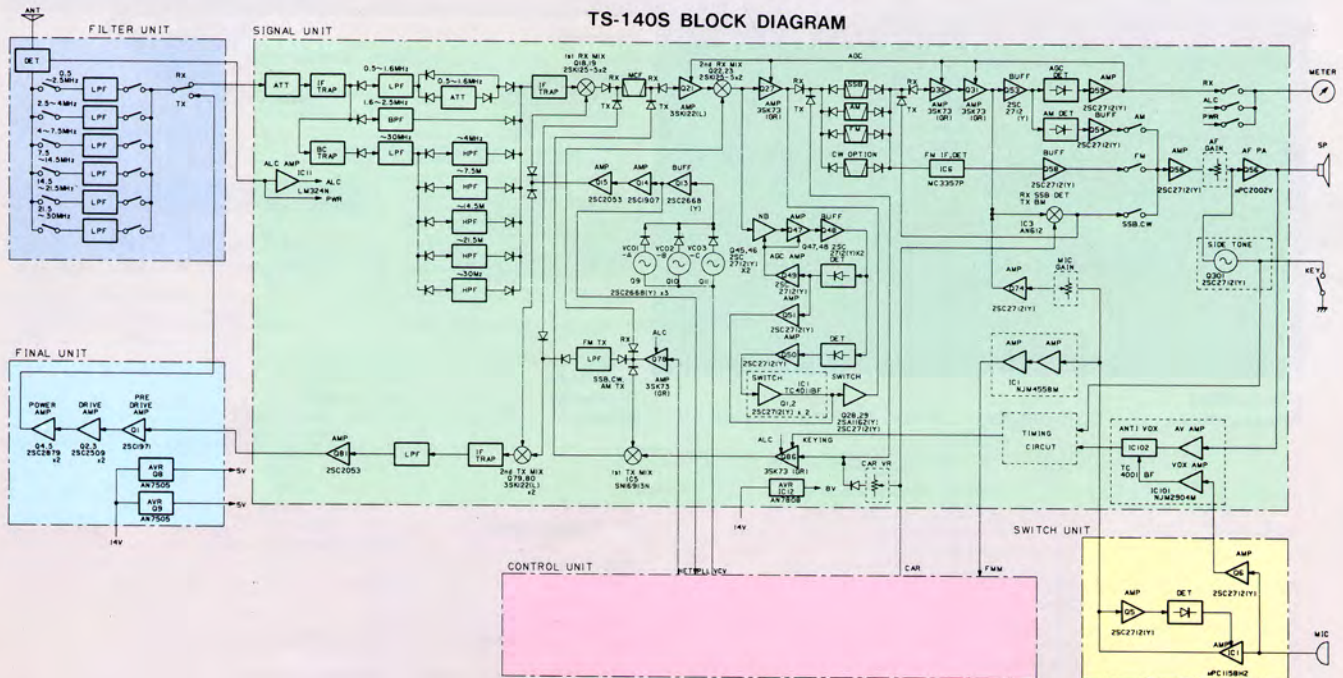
TS-140S BLOCK DIAGRAM

ANT

FILTER UNIT

DET

0.5 ~2.5MHz

LPF

2.5~4MHz

LPF

4~7.5MHz

LPF

7.5 ~14.5MHz

LPF

14.5 ~21.5MHz

LPF

21.5 ~30MHz

LPF

RX

TX

ALC AMP

IC11

LM324N

ALC

PWR

SIGNAL UNIT

ATT

IF TRAP

0.5~1.6MHz

LPF

1.6~2.5MHz

0.5~1.6MHz

ATT

BPF

BC TRAP

LPF

~30MHz

~4MHz

HPF

~7.5M

HPF

~14.5M

HPF

~21.5M

HPF

~30Mz

HPF

IF TRAP

1st RX MIX

Q18,19

2SK125-5x2

MCF

RX

TX

TX

Q21

AMP

3SK122(L)

2nd RX MIX

Q22,23

2SK125-5x2

AGC

Q27

AMP

3SK73

(GR)

RX

TX

USB

AM

FM

CW OPTION

RX

TX

Q30

AMP

3SK73

(GR)

Q31

AMP

3SK73

(GR)

Q53

BUFF

2SC 2712 (Y)

AGC DET

Q55

AMP

2SC2712(Y)

BUFF

Q54

AM DET

2SC2712(Y)

AM

FM IF,DET

IC5

MC3357P

BUFF

Q58

2SC2712(Y)

FM

AMP

Q56

2SC2712(Y)

AF GAIN

AF PA

Q56

µPC2002V

RX SSB DET

TX BM

IC3

AN612

SSB,CW

RX

ALC

PWR

METER

SP

AMP

Q15

2SC2053

AMP

Q14

2SC1907

BUFF

Q13

2SC2668 (Y)

VCO1 -A

VCO2 -B

VCO3 -C

Q9

Q10

Q11

2SC2668(Y) x3

NB

AMP

Q47

BUFF

Q48

Q45,46

2SC 2712(Y) x2

Q47,48 2SC 2712(Y)x2

AGC AMP

Q49

2SC 2712(Y)

DET

AMP

Q51

2SC2712(Y)

AMP

Q50

2SC2712(Y)

DET

SWITCH

IC1

TC4011BF

Q1,2

2SC2712(Y) x 2

SWITCH

Q28,29

2SA1162(Y)

2SC2712(Y)

AMP

Q74

2SC2712(Y)

MIC GAIN

SIDE TONE

Q301

2SC2712(Y)

KEY

FINAL UNIT

POWER AMP

Q4,5

2SC2879 x2

DRIVE AMP

Q2,3

2SC2509 x2

PRE DRIVE AMP

Q1

2SC1971

AVR

Q8

AN7505

5V

AVR

Q9

AN7505

5V

14V

AMP

Q81

2SC2053

LPF

IF TRAP

2nd TX MIX

Q79,80

3SK122(L) x2

FM TX

LPF

SSB,CW

AM TX

RX

ALC

Q78

AMP

3SK73

(GR)

1st TX MIX

IC5

SN16913N

ALC

Q86

KEYING

3SK73 (GR)

AVR

IC12

AN7808

8V

14V

CAR VR

AMP

AMP

IC1

NJM4558M

TIMING CIRCUIT

ANTI VOX

IC102

TC 4001 BF

AV AMP

VOX AMP

IC101

NJM2904M

CONTROL UNIT

HET

PLL

VCV

CAR

FMM

SWITCH UNIT

AMP

Q6

2SC2712(Y)

AMP

Q5

2SC2712(Y)

DET

AMP

IC1

µPC1158H2

MIC